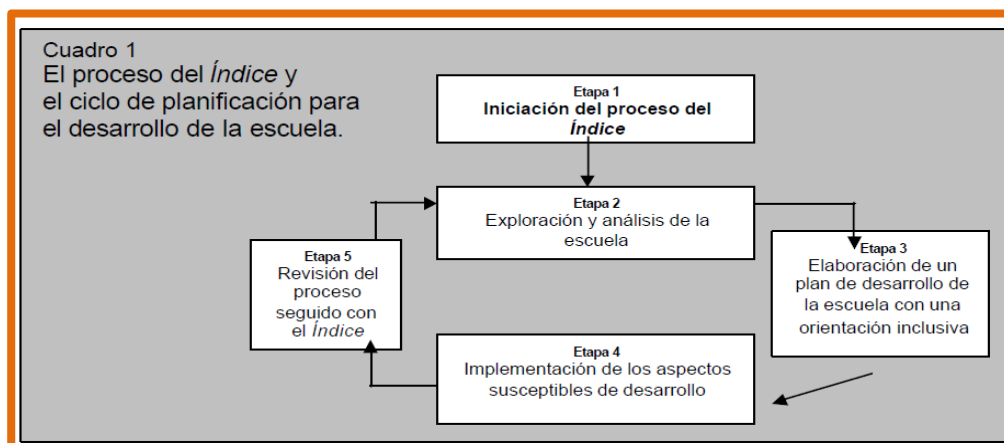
Cuadro 1
El proceso del *Índice* y el ciclo de planificación para el desarrollo de la escuela.

Etapa 1
**Iniciación del proceso del *Índice***

Etapa 2
Exploración y análisis de la escuela

Etapa 3
Elaboración de un plan de desarrollo de la escuela con una orientación inclusiva

Etapa 4
Implementación de los aspectos susceptibles de desarrollo

Etapa 5
Revisión del proceso seguido con el *Índice*